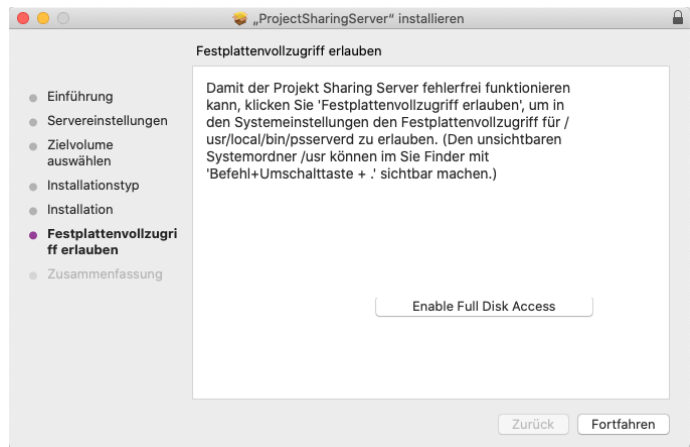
„ProjectSharingServer" installieren

Festplattenvollzugriff erlauben

Einführung
Servereinstellungen
Zielvolume auswählen
Installationstyp
Installation
Festplattenvollzugriff erlauben
Zusammenfassung

Damit der Projekt Sharing Server fehlerfrei funktionieren kann, klicken Sie 'Festplattenvollzugriff erlauben', um in den Systemeinstellungen den Festplattenvollzugriff für /usr/local/bin/psserverd zu erlauben. (Den unsichtbaren Systemordner /usr können im Sie Finder mit 'Befehl+Umschalttaste + .' sichtbar machen.)

Enable Full Disk Access

Zurück
Fortfahren